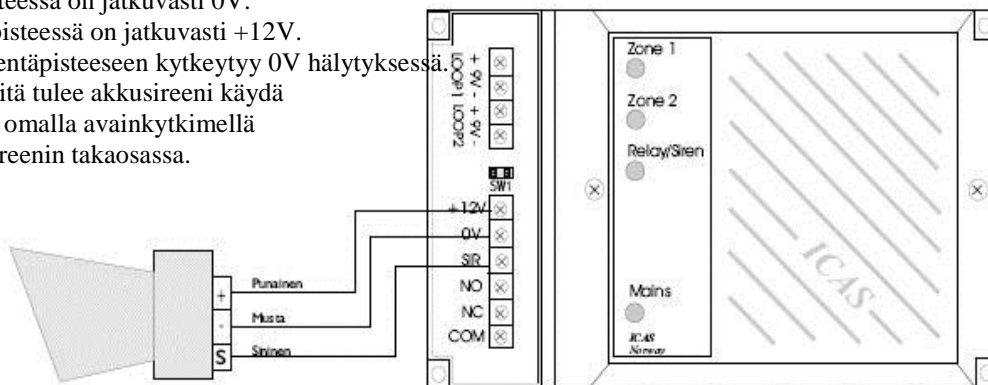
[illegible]teessä on jatkuvasti 0V.
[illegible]pisteessä on jatkuvasti +12V.
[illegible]entäpisteeseen kytkeytyy 0V hälytyksessä.
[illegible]itä tulee akkusireeni käydä
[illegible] omalla avainkytkimellä
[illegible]reenin takaosassa.

+ 9V - + 9V -
LOOP1 LOOP2
SW1
+12V
0V
SIR
NO
NC
COM

Zone 1
Zone 2
Relay/Siren
Mains
ICAS
Norway
ICAS

Punainen
Musta
Sininen
+
-
S